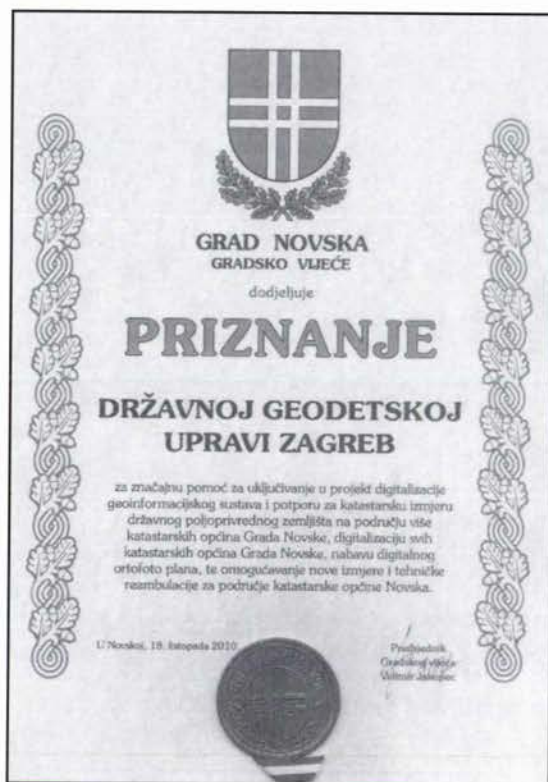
GRAD NOVSKA
GRADSKO VIJEĆE

dodjeljuje

PRIZNANJE

DRŽAVNOJ GEODETSKOJ UPRAVI ZAGREB

za značajnu pomoć za uključivanje u projekt digitalizacije geoinformacijskog sustava i potporu za katastarsku izmjeru državnog poljoprivrednog zemljišta na području više katastarskih općina Grada Novske, digitalizaciju svih katastarskih općina Grada Novske, nabavu digitalnog ortofoto plana, te omogućavanje nove izmjere i tehničke reambulacije za područje katastarske općine Novska.

U Novskoj, 18. listopada 2010.

Predsjednik
Gradskog vijeća
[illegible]